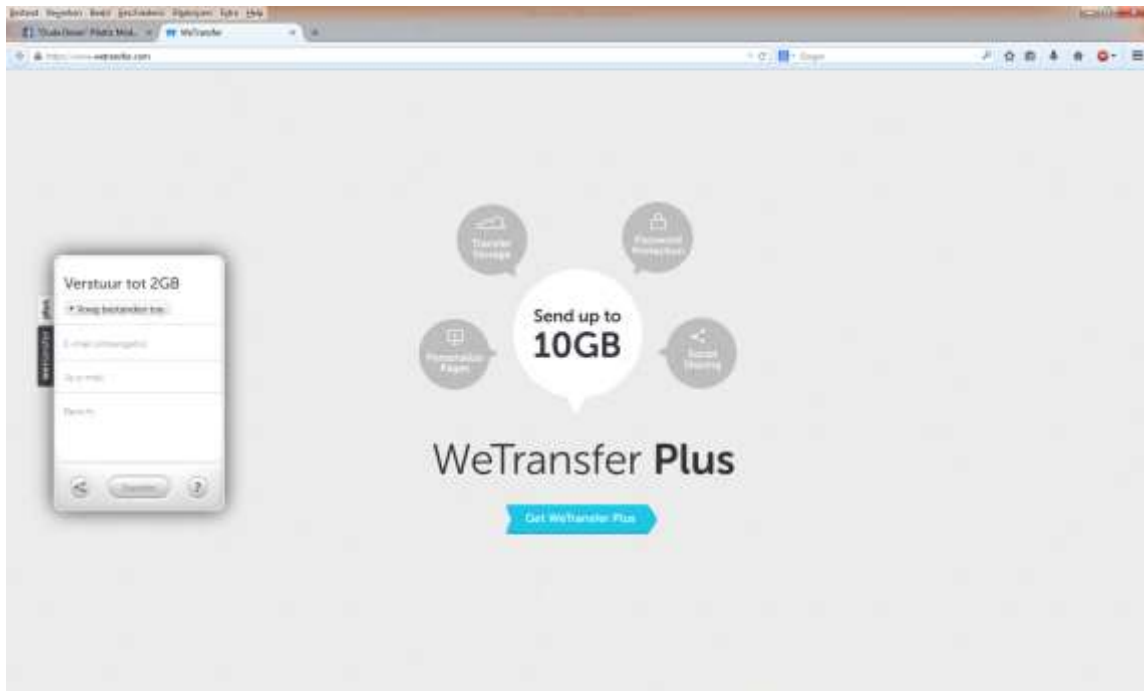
Bestand Bewerken Beeld Geschiedenis Bladwijzers Extra Help

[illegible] × WeTransfer ×

https://www.wetransfer.com

Google

Verstuur tot 2GB

+ Voeg bestanden toe

E-mail ontvanger(s)

Jouw e-mail

Bericht

Transfer

WeTransfer plus

Transfer Storage

Password Protection

Presentation Pages

Social Sharing

Send up to 10GB

WeTransfer Plus

Get WeTransfer Plus